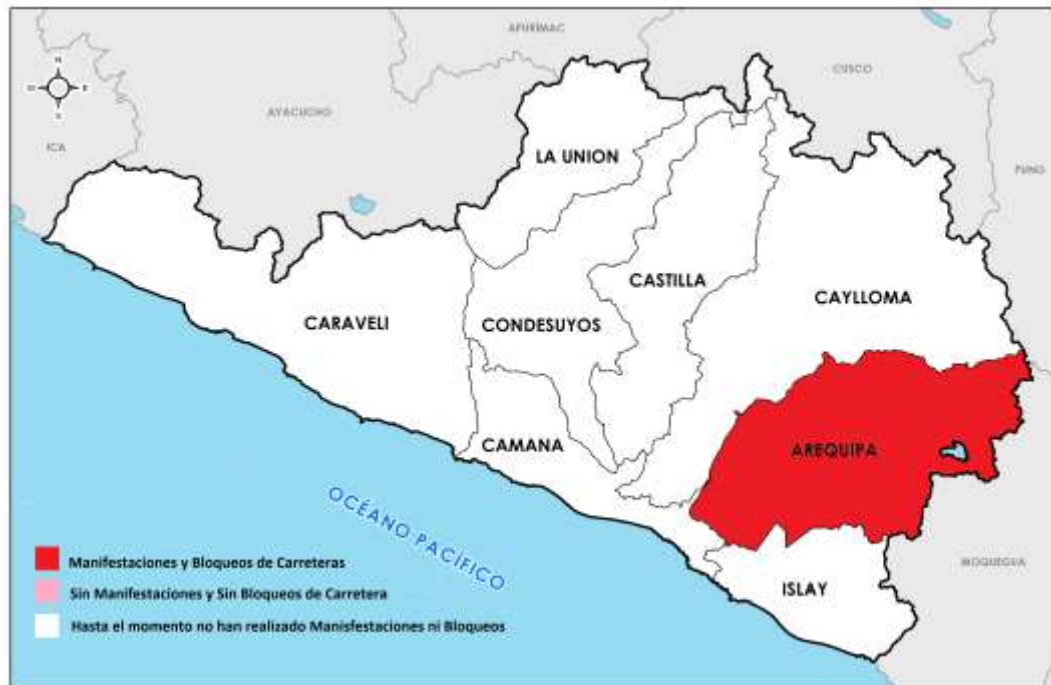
APURIMAC
CUSCO
AYACUCHO
ICA
PUNO
N
S
E
O
LA UNION
CARAVELI
CONDESUYOS
CASTILLA
CAYLLOMA
CAMANA
AREQUIPA
ISLAY
MOQUEGUA
OCÉANO PACÍFICO

Manifestaciones y Bloqueos de Carreteras
Sin Manifestaciones y Sin Bloqueos de Carretera
Hasta el momento no han realizado Manisfestaciones ni Bloqueos